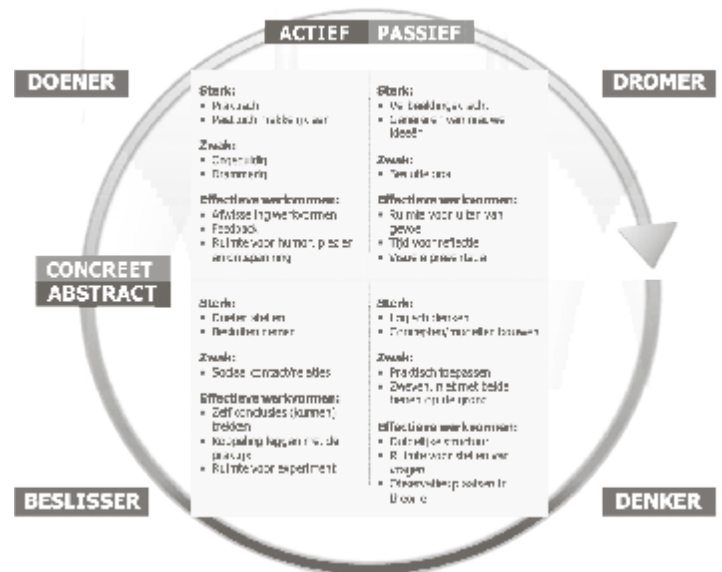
ACTIEF PASSIEF

DOENER

DROMER

Sterk:
• Praktisch
• Praktisch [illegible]

Zwak:
• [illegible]
• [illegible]

Effectieve werkvormen:
• Afwisselingwerkvormen
• Feedback
• Ruimte voor humor, plezier en ontspanning

Sterk:
• Verbeeldingskracht
• Genereren van nieuwe ideeën

Zwak:
• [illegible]

Effectieve werkvormen:
• Ruimte voor uiten van gevoel
• Tijd voor reflectie
• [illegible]

CONCREET
ABSTRACT

Sterk:
• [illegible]
• Beslissen nemen

Zwak:
• Sociale contacten/relaties

Effectieve werkvormen:
• Zelf conclusies (kunnen) trekken
• Koppeling leggen met de praktijk
• Ruimte voor experiment

Sterk:
• Logisch denken
• Concepten/modellen bouwen

Zwak:
• Praktisch toepassen
• Zweven, niet met beide benen op de grond

Effectieve werkvormen:
• Duidelijke structuur
• Ruimte voor stellen van vragen
• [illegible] theorie

BESLISSER

DENKER